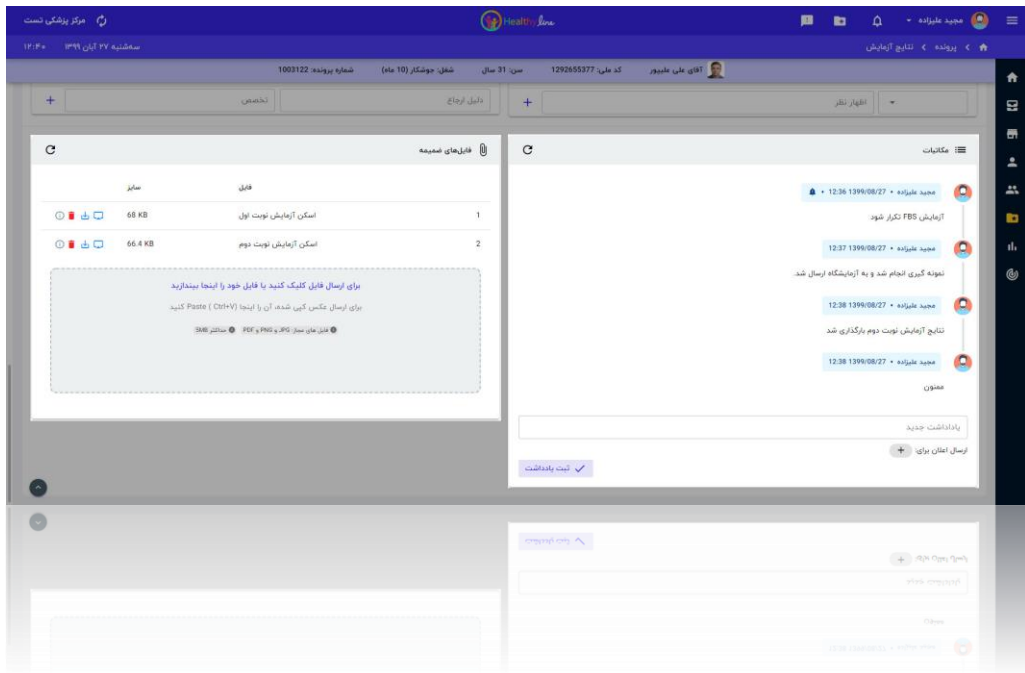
مرکز پزشکی تست

HealthyLine

مجید علیزاده

سه‌شنبه ۲۷ آبان ۱۳۹۹ ۱۲:۳۰

پرونده > نتایج آزمایش

آقای علی علیپور کد ملی: 1292655377 سن: 31 سال شغل: جوشکار (10 ماه) شماره پرونده: 1003122

اظهار نظر

دلیل ارجاع

تخصص

مکاتبات

مجید علیزاده • 1399/08/27 12:36

آزمایش FBS تکرار شود

مجید علیزاده • 1399/08/27 12:37

نمونه گیری انجام شد و به آزمایشگاه ارسال شد.

مجید علیزاده • 1399/08/27 12:38

نتایج آزمایش نوبت دوم بارگذاری شد

مجید علیزاده • 1399/08/27 12:38

ممنون

یادداشت جدید

ارسال اعلان برای:

ثبت یادداشت

فایل‌های ضمیمه

| | فایل | سایز |
|---|---|---|
| 1 | اسکن آزمایش نوبت اول | 68 KB |
| 2 | اسکن آزمایش نوبت دوم | 66.4 KB |

برای ارسال فایل کلیک کنید یا فایل خود را اینجا بیندازید

برای ارسال عکس کپی شده، آن را اینجا Paste ( Ctrl+V) کنید

فایل های مجاز: JPG و PNG و PDF حداکثر 5MB